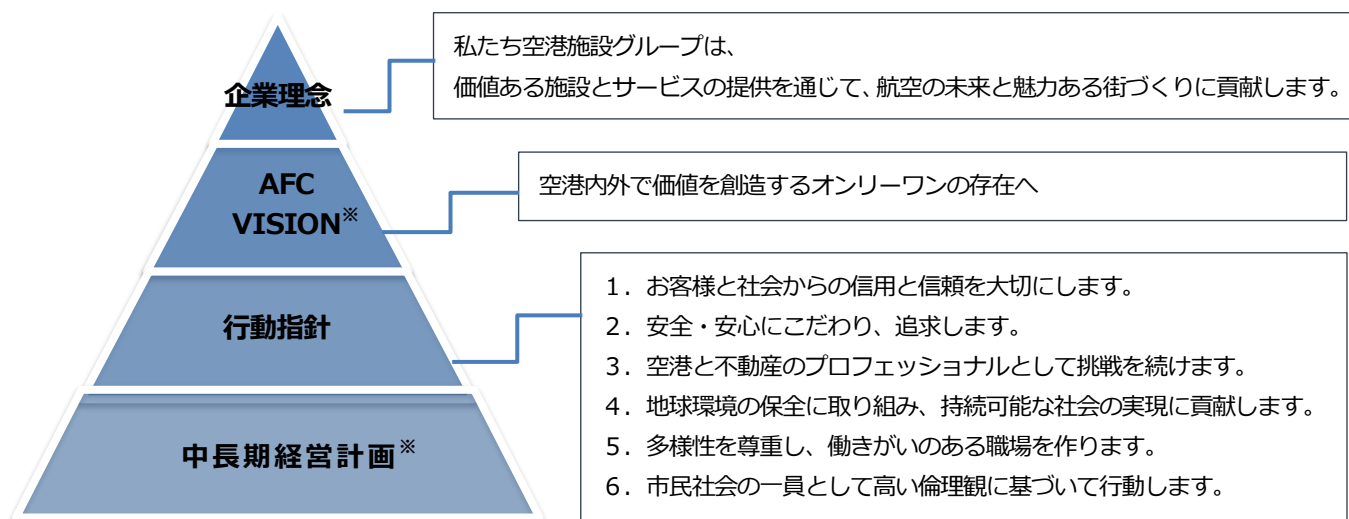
企業理念

私たち空港施設グループは、
価値ある施設とサービスの提供を通じて、航空の未来と魅力ある街づくりに貢献します。

AFC VISION※

空港内外で価値を創造するオンリーワンの存在へ

行動指針

1．お客様と社会からの信用と信頼を大切にします。
2．安全・安心にこだわり、追求します。
3．空港と不動産のプロフェッショナルとして挑戦を続けます。
4．地球環境の保全に取り組み、持続可能な社会の実現に貢献します。
5．多様性を尊重し、働きがいのある職場を作ります。
6．市民社会の一員として高い倫理観に基づいて行動します。

中長期経営計画※